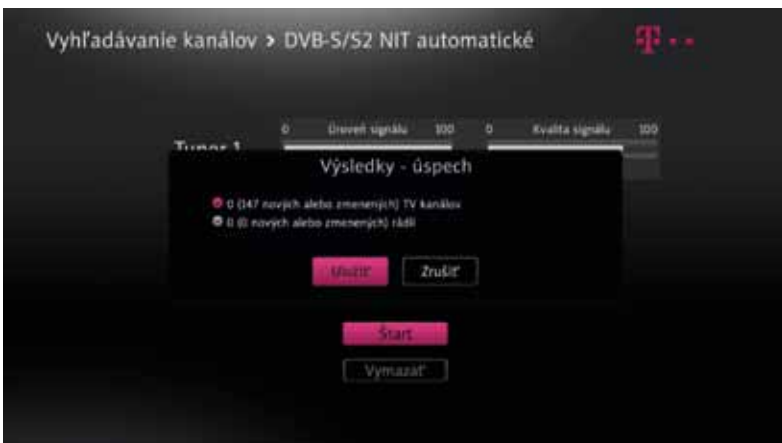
Vyhľadávanie kanálov > DVB-S/S2 NIT automatické

T · ·

0 Úroveň signálu 100 0 Kvalita signálu 100

Tuner 1

Výsledky - úspech

0 (147 nových alebo zmenených) TV kanálov

0 (0 nových alebo zmenených) rádií

Uložiť Zrušiť

Štart

Vymazať